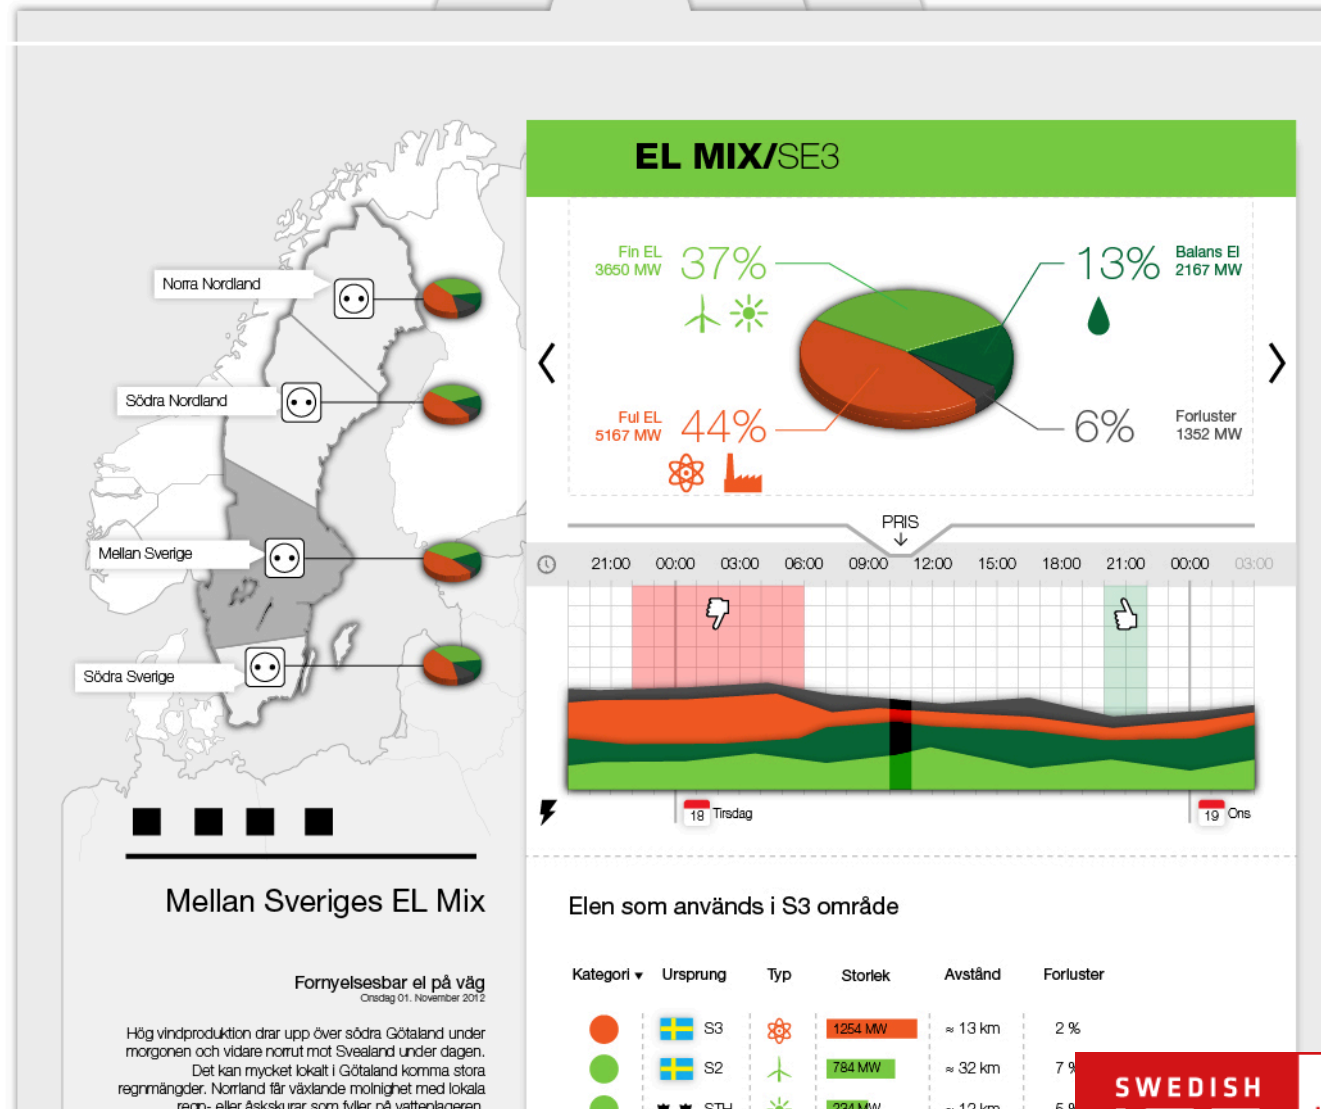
Norra Nordland

Södra Nordland

Mellan Sverige

Södra Sverige

Mellan Sveriges EL Mix

Fornyelsesbar el på väg
Onsdag 01. November 2012

Hög vindproduktion drar upp över södra Götaland under morgonen och vidare norrut mot Svealand under dagen. Det kan mycket lokalt i Götaland komma stora regnmängder. Norrland får växlande molnighet med lokala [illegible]

EL MIX/SE3

Fin EL 3650 MW 37%

13% Balans El 2167 MW

Ful EL 5167 MW 44%

6% Forluster 1352 MW

PRIS

21:00 00:00 03:00 06:00 09:00 12:00 15:00 18:00 21:00 00:00 03:00

18 Tirsdag

19 Ons

Elen som används i S3 område

| Kategori ▾ | Ursprung | Typ | Storlek | Avstånd | Forluster |
|---|---|---|---|---|---|
| | S3 | | 1254 MW | ≈ 13 km | 2 % |
| | S2 | | 784 MW | ≈ 32 km | 7 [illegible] |
| | STH | | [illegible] | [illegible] | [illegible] |

SWEDISH